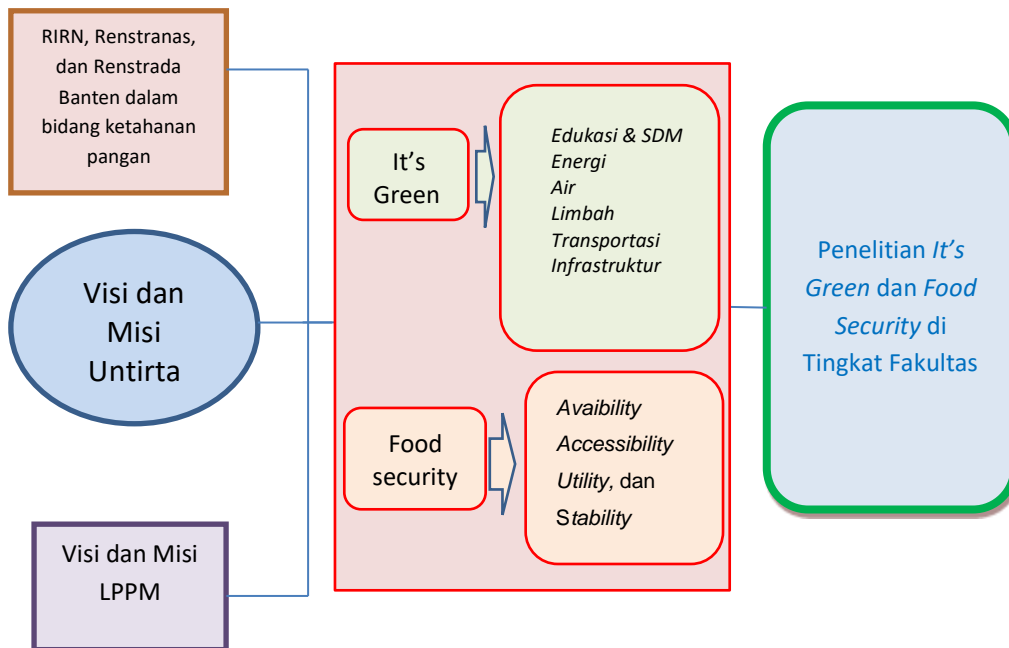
RIRN, Renstranas, dan Renstrada Banten dalam bidang ketahanan pangan

Visi dan Misi Untirta

Visi dan Misi LPPM

It's Green

Edukasi & SDM
Energi
Air
Limbah
Transportasi
Infrastruktur

Food security

Avaibility
Accessibility
Utility, dan
Stability

Penelitian It's Green dan Food Security di Tingkat Fakultas